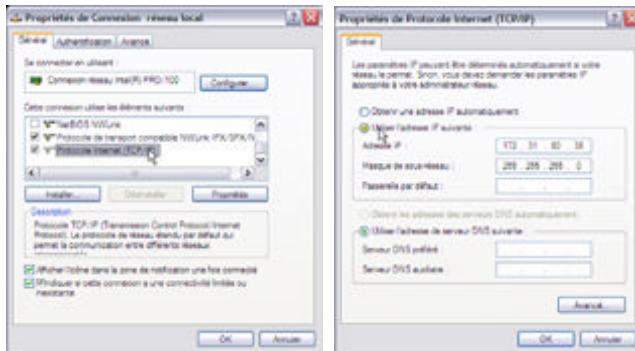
Propriétés de Connexion réseau local

Général | Authentification | Avancé

Se connecter en utilisant :

Connexion réseau Intel(R) PRO/100

Configurer...

Cette connexion utilise les éléments suivants :

NetBIOS NWLink

Protocole de transport compatible NWLink IPX/SPX/N

Protocole Internet (TCP/IP)

Installer... | Désinstaller | Propriétés

Description

Protocole TCP/IP (Transmission Control Protocol/Internet Protocol). Le protocole de réseau étendu par défaut qui permet la communication entre différents réseaux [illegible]

Afficher l'icône dans la zone de notification une fois connecté

M'indiquer si cette connexion a une connectivité limitée ou inexistante

OK | Annuler

Propriétés de Protocole Internet (TCP/IP)

Général

Les paramètres IP peuvent être déterminés automatiquement si votre réseau le permet. Sinon, vous devez demander les paramètres IP appropriés à votre administrateur réseau.

Obtenir une adresse IP automatiquement

Utiliser l'adresse IP suivante :

Adresse IP : 172 . 31 . 60 . 38

Masque de sous-réseau : 255 . 255 . 255 . 0

Passerelle par défaut :

Obtenir les adresses des serveurs DNS automatiquement

Utiliser l'adresse de serveur DNS suivante :

Serveur DNS préféré :

Serveur DNS auxiliaire :

Avancé...

OK | Annuler